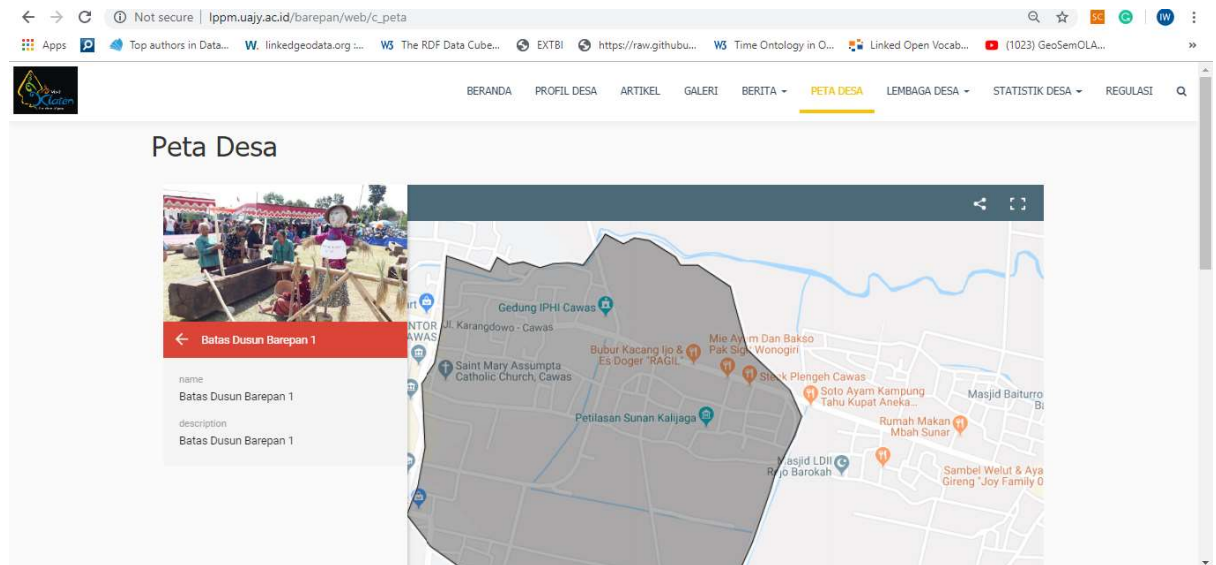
Not secure | lppm.uajy.ac.id/barepan/web/c_peta

Apps Top authors in Data... linkedgeodata.org :... The RDF Data Cube... EXTBI https://raw.githubu... Time Ontology in O... Linked Open Vocab... (1023) GeoSemOLA...

BERANDA PROFIL DESA ARTIKEL GALERI BERITA PETA DESA LEMBAGA DESA STATISTIK DESA REGULASI

Peta Desa

Batas Dusun Barepan 1

name
Batas Dusun Barepan 1

description
Batas Dusun Barepan 1

Gedung IPHI Cawas
Jl. Karangdowo - Cawas
Saint Mary Assumpta Catholic Church, Cawas
Bubur Kacang Ijo & Es Doger "RAGIL"
Mie Ayam Dan Bakso Pak Sigit Wonogiri
Steak Plengeh Cawas
Soto Ayam Kampung Tahu Kupat Aneka...
Masjid Baiturro
Rumah Makan Mbah Sunar
Petilasan Sunan Kalijaga
Masjid LDII Rejo Barokah
Sambel Welut & Aya Gireng "Joy Family 0